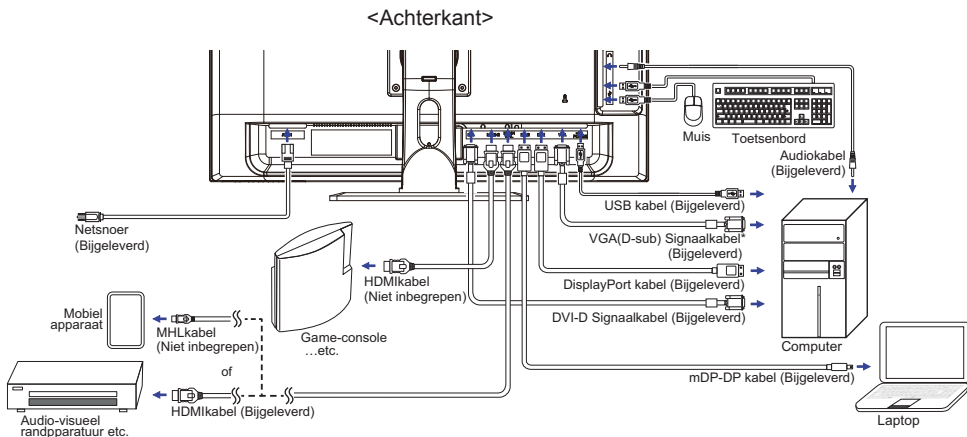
<Achterkant>

Muis
Toetsenbord
Audiokabel (Bijgeleverd)
Netsnoer (Bijgeleverd)
USB kabel (Bijgeleverd)
VGA(D-sub) Signaalkabel* (Bijgeleverd)
HDMIkabel (Niet inbegrepen)
DisplayPort kabel (Bijgeleverd)
DVI-D Signaalkabel (Bijgeleverd)
Mobiel apparaat
MHLkabel (Niet inbegrepen)
Game-console …etc.
Computer
of
mDP-DP kabel (Bijgeleverd)
HDMIkabel (Bijgeleverd)
Audio-visueel randpparatuur etc.
Laptop